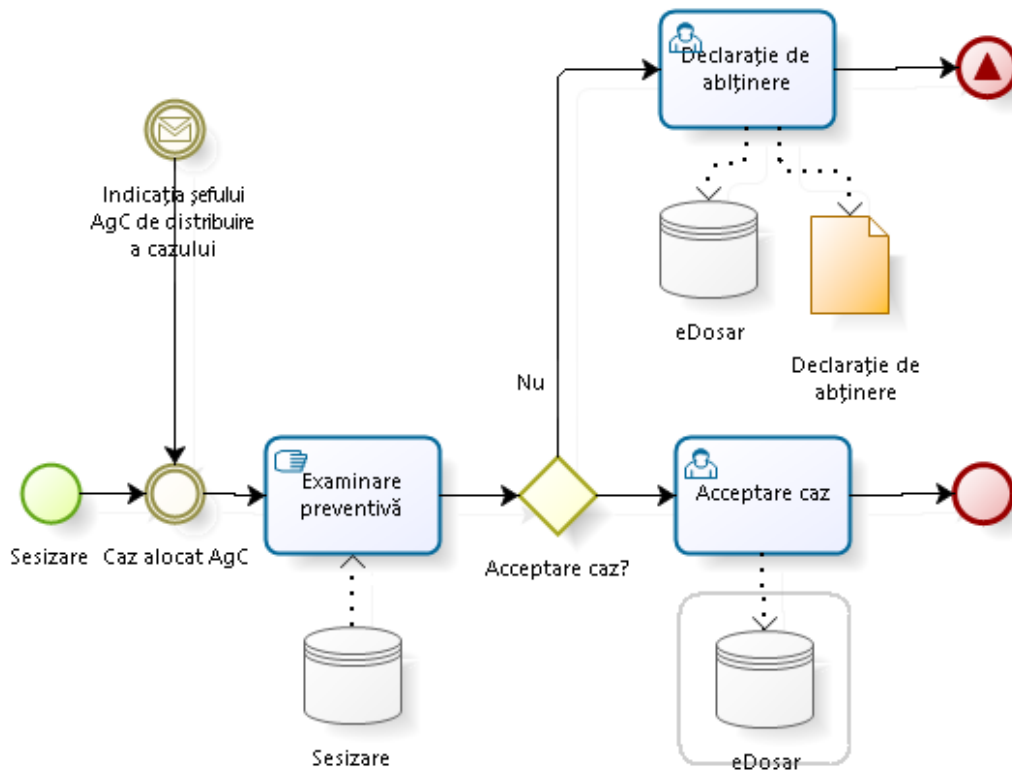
Declarație de abținere

Indicația șefului AgC de distribuire a cazului

eDosar

Declarație de abținere

Nu

Sesizare

Caz alocat AgC

Examinare preventivă

Acceptare caz?

Acceptare caz

Sesizare

eDosar